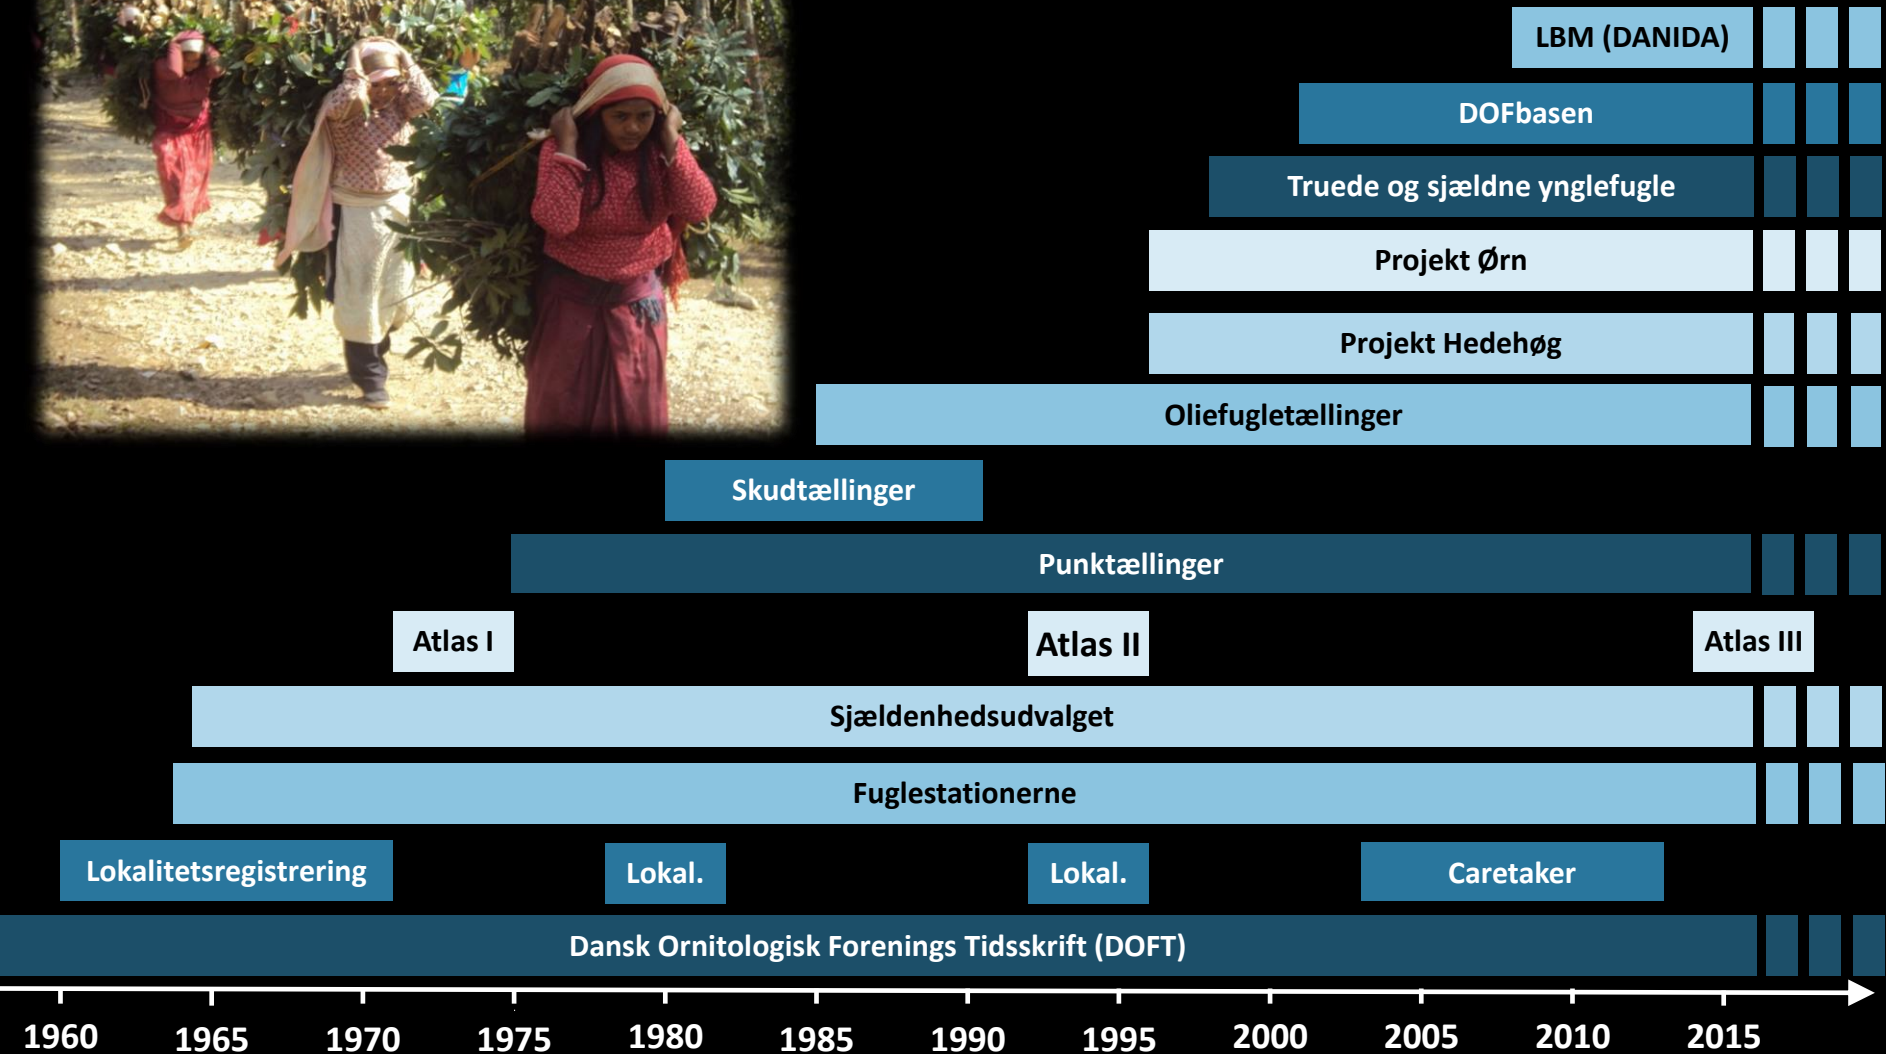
LBM (DANIDA)

DOFbasen

Truede og sjældne ynglefugle

Projekt Ørn

Projekt Hedehøg

Oliefugletællinger

Skudtællinger

Punktællinger

Atlas I

Atlas II

Atlas III

Sjældenhedsudvalget

Fuglestationerne

Lokalitetsregistrering

Lokal.

Lokal.

Caretaker

Dansk Ornitologisk Forenings Tidsskrift (DOFT)

1960 1965 1970 1975 1980 1985 1990 1995 2000 2005 2010 2015